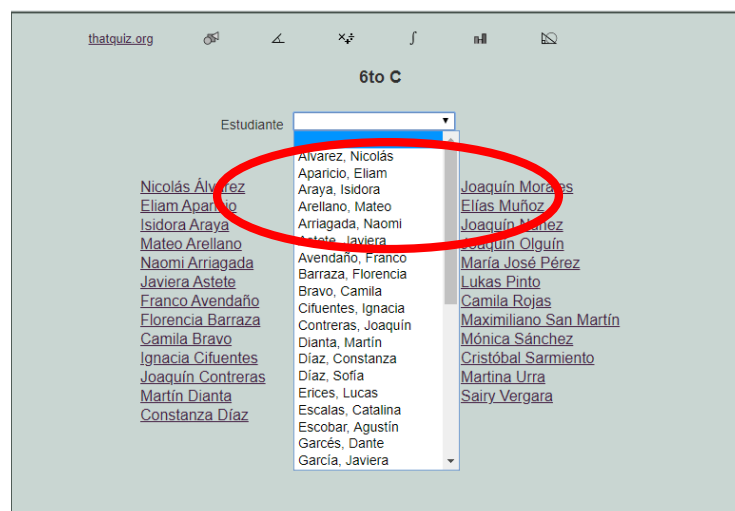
thatquiz.org

6to C

Estudiante

Alvarez, Nicolás
Aparicio, Eliam
Araya, Isidora
Arellano, Mateo
Arriagada, Naomi
Astete, Javiera
Avendaño, Franco
Barraza, Florencia
Bravo, Camila
Cifuentes, Ignacia
Contreras, Joaquín
Dianta, Martín
Díaz, Constanza
Díaz, Sofía
Erices, Lucas
Escalas, Catalina
Escobar, Agustín
Garcés, Dante
García, Javiera

Nicolás Álvarez
Eliam Aparicio
Isidora Araya
Mateo Arellano
Naomi Arriagada
Javiera Astete
Franco Avendaño
Florencia Barraza
Camila Bravo
Ignacia Cifuentes
Joaquín Contreras
Martín Dianta
Constanza Díaz

Joaquín Morales
Elías Muñoz
Joaquín Núñez
Joaquín Olguín
María José Pérez
Lukas Pinto
Camila Rojas
Maximiliano San Martín
Mónica Sánchez
Cristóbal Sarmiento
Martina Urra
Sairy Vergara